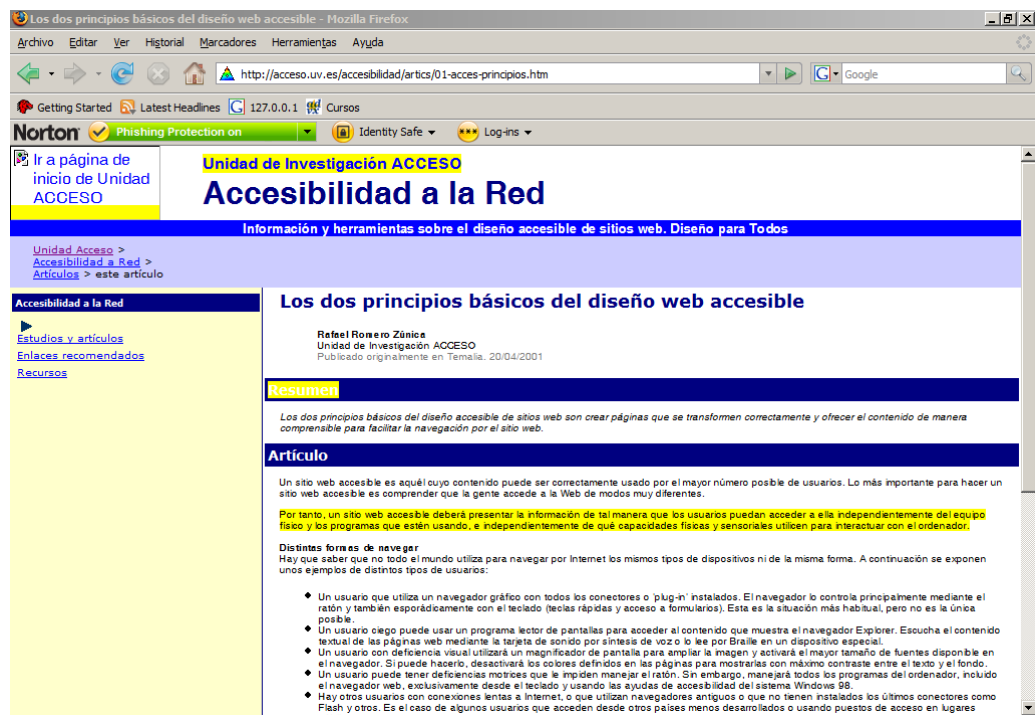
Los dos principios básicos del diseño web accesible - Mozilla Firefox

Archivo Editar Ver Historial Marcadores Herramientas Ayuda

http://acceso.uv.es/accesibilidad/artics/01-acces-principios.htm

Google

Getting Started Latest Headlines 127.0.0.1 Cursos

Norton Phishing Protection on Identity Safe Log-ins

Ir a página de inicio de Unidad ACCESO

Unidad de Investigación ACCESO

Accesibilidad a la Red

Información y herramientas sobre el diseño accesible de sitios web. Diseño para Todos

Unidad Acceso > Accesibilidad a Red > Artículos > este artículo

Accesibilidad a la Red

Estudios y artículos
Enlaces recomendados
Recursos

Los dos principios básicos del diseño web accesible

Rafael Romero Zúnica
Unidad de Investigación ACCESO
Publicado originalmente en Temalia. 20/04/2001

Resumen

Los dos principios básicos del diseño accesible de sitios web son crear páginas que se transformen correctamente y ofrecer el contenido de manera comprensible para facilitar la navegación por el sitio web.

Artículo

Un sitio web accesible es aquél cuyo contenido puede ser correctamente usado por el mayor número posible de usuarios. Lo más importante para hacer un sitio web accesible es comprender que la gente accede a la Web de modos muy diferentes.

Por tanto, un sitio web accesible deberá presentar la información de tal manera que los usuarios puedan acceder a ella independientemente del equipo físico y los programas que estén usando, e independientemente de qué capacidades físicas y sensoriales utilicen para interactuar con el ordenador.

Distintas formas de navegar
Hay que saber que no todo el mundo utiliza para navegar por Internet los mismos tipos de dispositivos ni de la misma forma. A continuación se exponen unos ejemplos de distintos tipos de usuarios:

- Un usuario que utiliza un navegador gráfico con todos los conectores o 'plug-in' instalados. El navegador lo controla principalmente mediante el ratón y también esporádicamente con el teclado (teclas rápidas y acceso a formularios). Esta es la situación más habitual, pero no es la única posible.
- Un usuario ciego puede usar un programa lector de pantallas para acceder al contenido que muestra el navegador Explorer. Escucha el contenido textual de las páginas web mediante la tarjeta de sonido por síntesis de voz o lo lee por Braille en un dispositivo especial.
- Un usuario con deficiencia visual utilizará un magnificador de pantalla para ampliar la imagen y activará el mayor tamaño de fuentes disponible en el navegador. Si puede hacerlo, desactivará los colores definidos en las páginas para mostrarlas con máximo contraste entre el texto y el fondo.
- Un usuario puede tener deficiencias motrices que le impiden manejar el ratón. Sin embargo, manejará todos los programas del ordenador, incluido el navegador web, exclusivamente desde el teclado y usando las ayudas de accesibilidad del sistema Windows 98.
- Hay otros usuarios con conexiones lentas a Internet, o que utilizan navegadores antiguos o que no tienen instalados los últimos conectores como Flash y otros. Es el caso de algunos usuarios que acceden desde otros países menos desarrollados o usando puestos de acceso en lugares